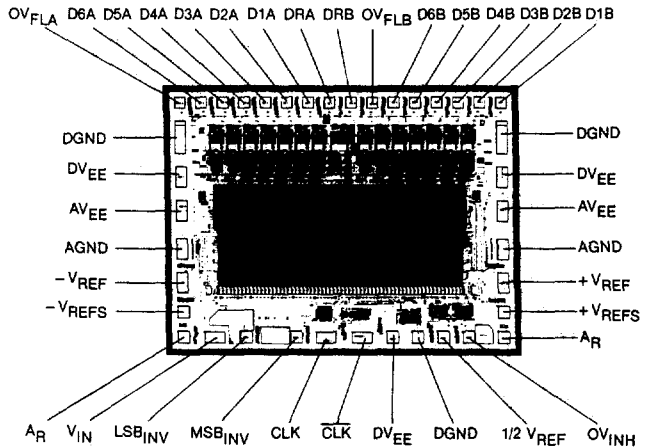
$OV_{FLA}$ D6A D5A D4A D3A D2A D1A DRA DRB $OV_{FLB}$ D6B D5B D4B D3B D2B D1B

DGND

$DV_{EE}$

$AV_{EE}$

AGND

$-V_{REF}$

$-V_{REFS}$

DGND

$DV_{EE}$

$AV_{EE}$

AGND

$+V_{REF}$

$+V_{REFS}$

$A_R$

$A_R$ $V_{IN}$ $LSB_{INV}$ $MSB_{INV}$ CLK $\overline{CLK}$ $DV_{EE}$ DGND $1/2\ V_{REF}$ $OV_{INH}$